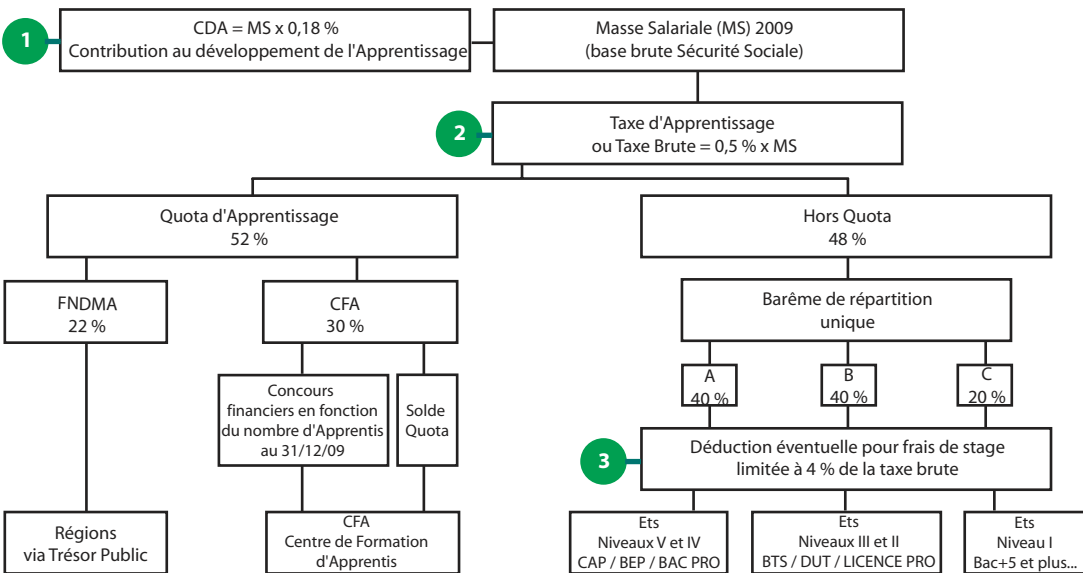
1

CDA = MS x 0,18 %
Contribution au développement de l'Apprentissage

Masse Salariale (MS) 2009
(base brute Sécurité Sociale)

2

Taxe d'Apprentissage
ou Taxe Brute = 0,5 % x MS

Quota d'Apprentissage
52 %

Hors Quota
48 %

FNDMA
22 %

CFA
30 %

Barême de répartition
unique

Concours financiers en fonction du nombre d'Apprentis au 31/12/09

Solde Quota

A
40 %

B
40 %

C
20 %

3

Déduction éventuelle pour frais de stage
limitée à 4 % de la taxe brute

Régions
via Trésor Public

CFA
Centre de Formation d'Apprentis

Ets
Niveaux V et IV
CAP / BEP / BAC PRO

Ets
Niveaux III et II
BTS / DUT / LICENCE PRO

Ets
Niveau I
Bac+5 et plus...